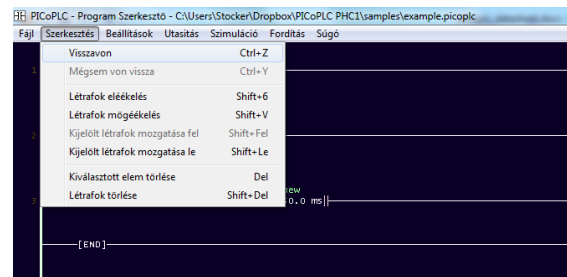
PICoPLC - Program Szerkesztő - C:\Users\Stocker\Dropbox\PICoPLC PHC1\samples\example.picoplc

Fájl Szerkesztés Beállítások Utasítás Szimuláció Fordítás Súgó

| | |
|---|---|
| Visszavon | Ctrl+Z |
| Mégsem von vissza | Ctrl+Y |
| Létrafok eléékelés | Shift+6 |
| Létrafok mögéékelés | Shift+V |
| Kijelölt létrafok mozgatása fel | Shift+Fel |
| Kijelölt létrafok mozgatása le | Shift+Le |
| Kiválasztott elem törlése | Del |
| Létrafok törlése | Shift+Del |

1

2

3

new

0.0 ms

[END]